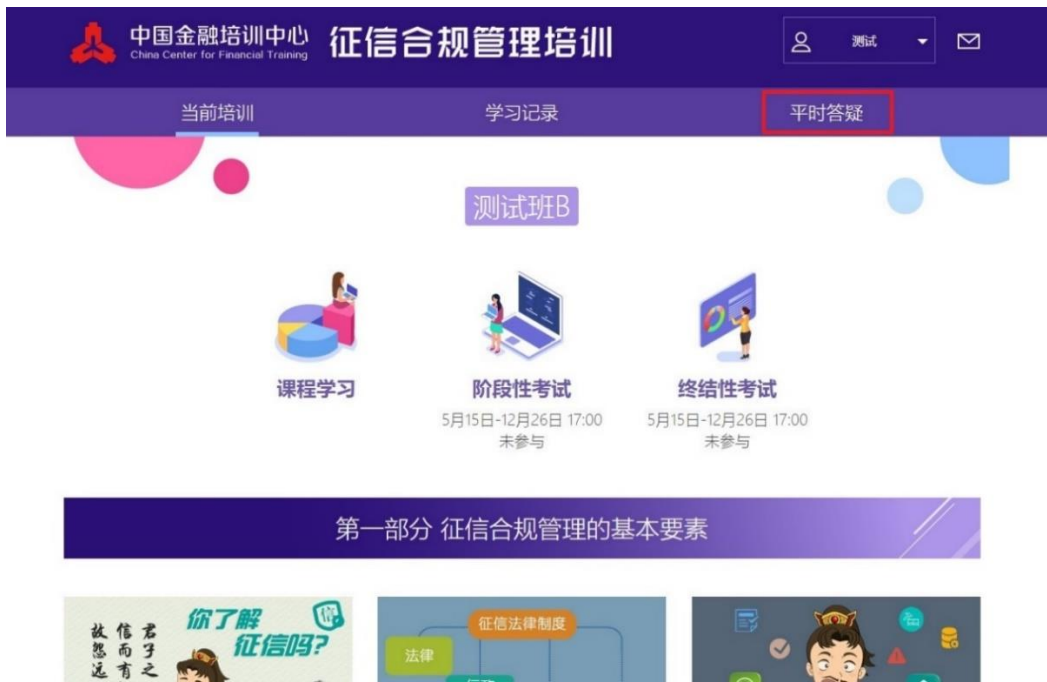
中国金融培训中心
China Center for Financial Training
征信合规管理培训

测试

当前培训
学习记录
平时答疑

测试班B

课程学习

阶段性考试
5月15日-12月26日 17:00
未参与

终结性考试
5月15日-12月26日 17:00
未参与

第一部分 征信合规管理的基本要素

君子之
信而有
故怨远

你了解
征信吗?

信

征信法律制度
法律

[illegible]